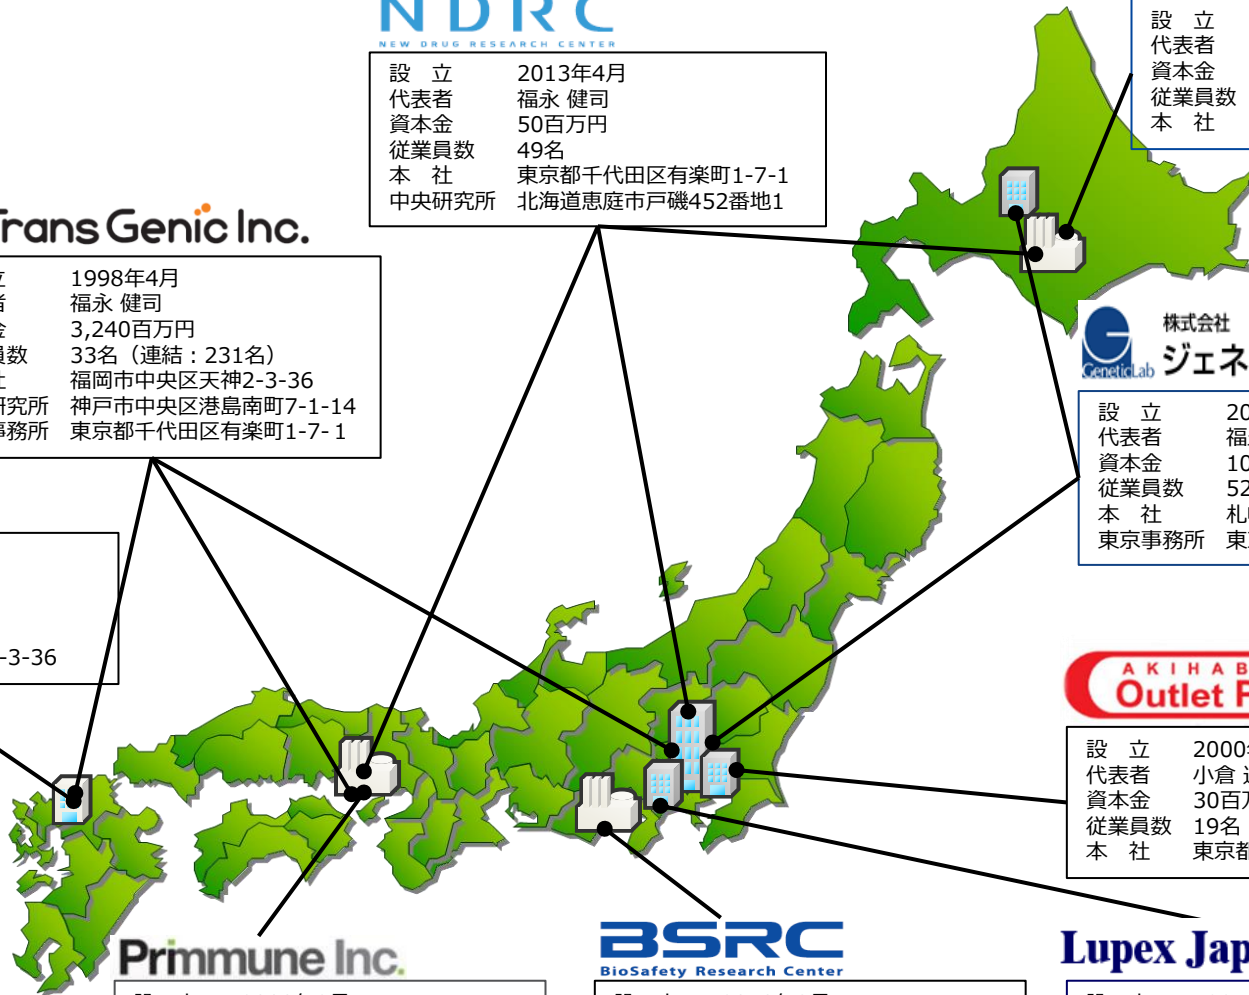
NDRC
NEW DRUG RESEARCH CENTER

| | |
|---|---|
| 設　立 | 2013年4月 |
| 代表者 | 福永 健司 |
| 資本金 | 50百万円 |
| 従業員数 | 49名 |
| 本　社 | 東京都千代田区有楽町1-7-1 |
| 中央研究所 | 北海道恵庭市戸磯452番地1 |

設　立
代表者
資本金
従業員数
本　社

TransGenic Inc.

| | |
|---|---|
| 立 | 1998年4月 |
| 者 | 福永 健司 |
| 金 | 3,240百万円 |
| 員数 | 33名（連結：231名） |
| 社 | 福岡市中央区天神2-3-36 |
| 研究所 | 神戸市中央区港島南町7-1-14 |
| 事務所 | 東京都千代田区有楽町1-7- 1 |

-3-36

株式会社
GeneticLab ジェネ

| | |
|---|---|
| 設　立 | 20 |
| 代表者 | 福 |
| 資本金 | 10 |
| 従業員数 | 52 |
| 本　社 | 札 |
| 東京事務所 | 東 |

AKIHAB
Outlet P

| | |
|---|---|
| 設　立 | 2000 |
| 代表者 | 小倉 |
| 資本金 | 30百 |
| 従業員数 | 19名 |
| 本　社 | 東京都 |

Primmune Inc.

BSRC
BioSafety Research Center

Lupex Jap